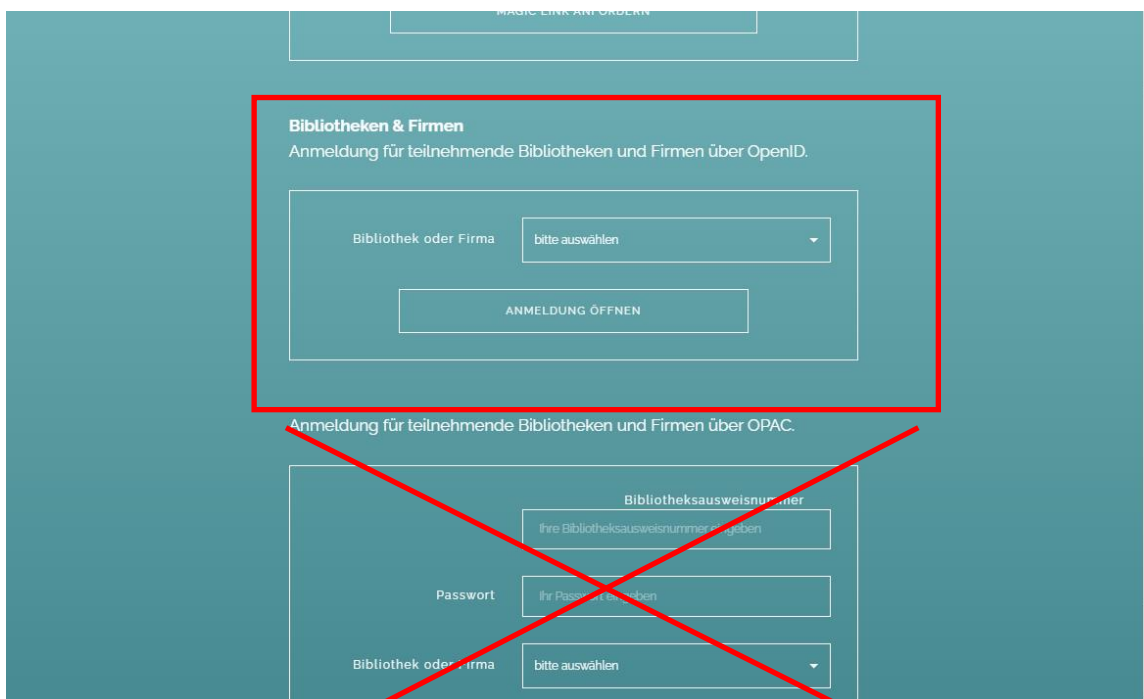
MAGIC LINK ANFORDERN

**Bibliotheken & Firmen**
Anmeldung für teilnehmende Bibliotheken und Firmen über OpenID.

Bibliothek oder Firma
bitte auswählen

ANMELDUNG ÖFFNEN

Anmeldung für teilnehmende Bibliotheken und Firmen über OPAC.

Bibliotheksausweisnummer
Ihre Bibliotheksausweisnummer eingeben

Passwort
Ihr Passwort eingeben

Bibliothek oder Firma
bitte auswählen